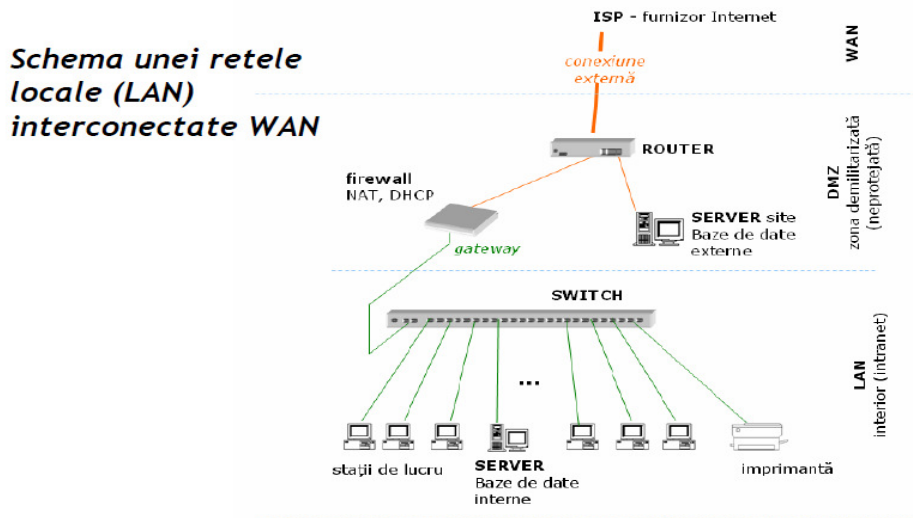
Schema unei retele locale (LAN) interconectate WAN

ISP - furnizor Internet

WAN

conexiune externă

ROUTER

DMZ
zona demilitarizată (neprotejată)

firewall
NAT, DHCP

gateway

SERVER site
Baze de date externe

SWITCH

LAN
interior (intranet)

...

stații de lucru

SERVER
Baze de date interne

imprimantă